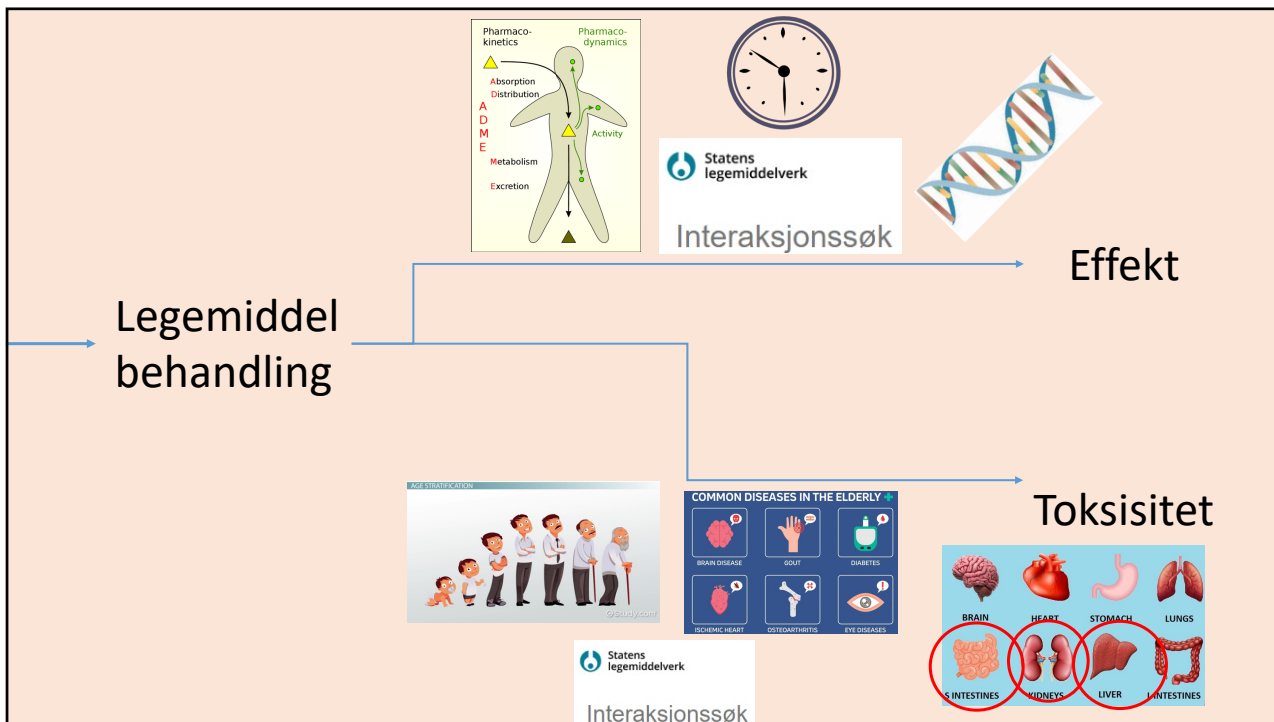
Pharmaco-kinetics

Pharmaco-dynamics

A D M E

Absorption
Distribution
Metabolism
Excretion

Activity

Statens legemiddelverk

Interaksjonssøk

Effekt

Legemiddel behandling

Toksisitet

AGE STRATIFICATION

©Study.com

COMMON DISEASES IN THE ELDERLY

BRAIN DISEASE
GOUT
DIABETES
ISCHEMIC HEART
OSTEOARTHRITIS
EYE DISEASES

BRAIN
HEART
STOMACH
LUNGS
S INTESTINES
KIDNEYS
LIVER
L INTESTINES

Statens legemiddelverk

Interaksjonssøk